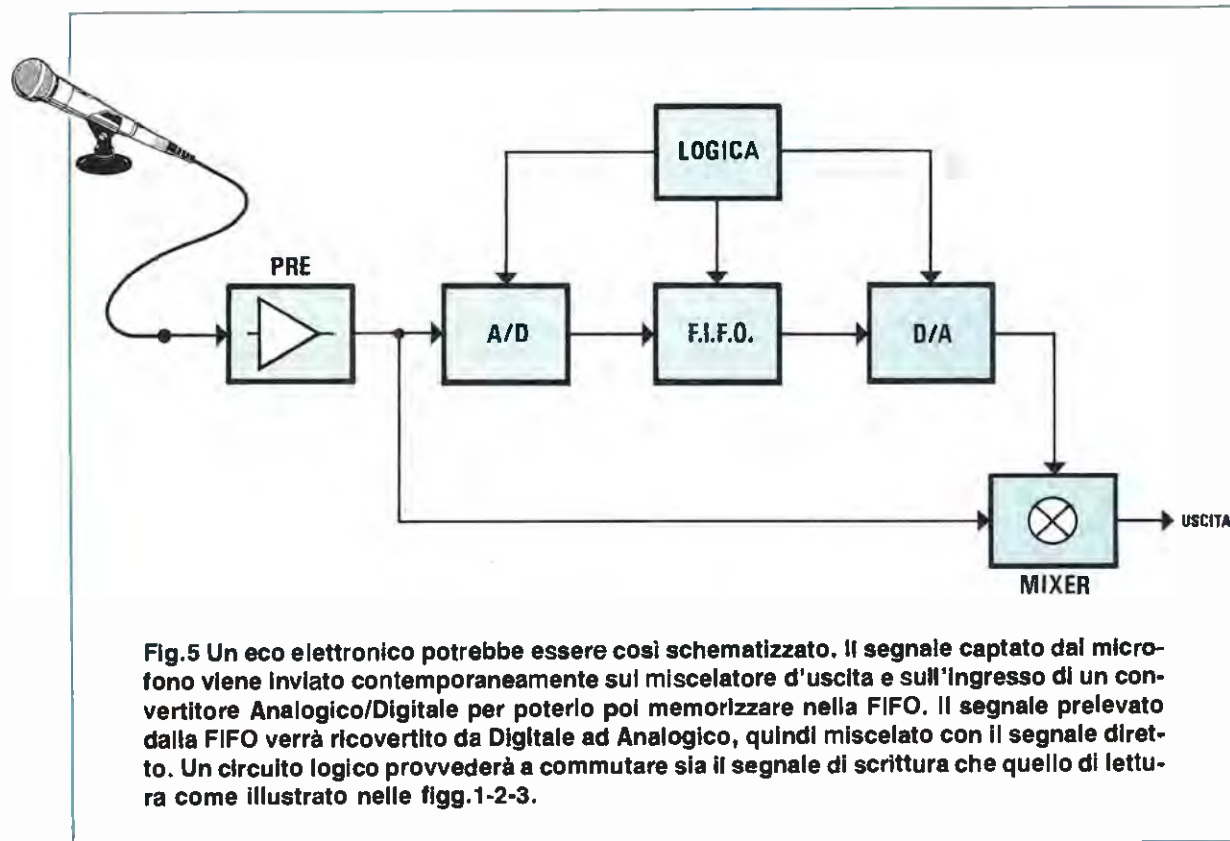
LOGICA

PRE

A/D

F.I.F.O.

D/A

USCITA

MIXER

Fig.5 Un eco elettronico potrebbe essere così schematizzato. Il segnale captato dal microfono viene inviato contemporaneamente sul miscelatore d'uscita e sull'ingresso di un convertitore Analogico/Digitale per poterlo poi memorizzare nella FIFO. Il segnale prelevato dalla FIFO verrà ricovertito da Digitale ad Analogico, quindi miscelato con il segnale diretto. Un circuito logico provvederà a commutare sia il segnale di scrittura che quello di lettura come illustrato nelle figg.1-2-3.